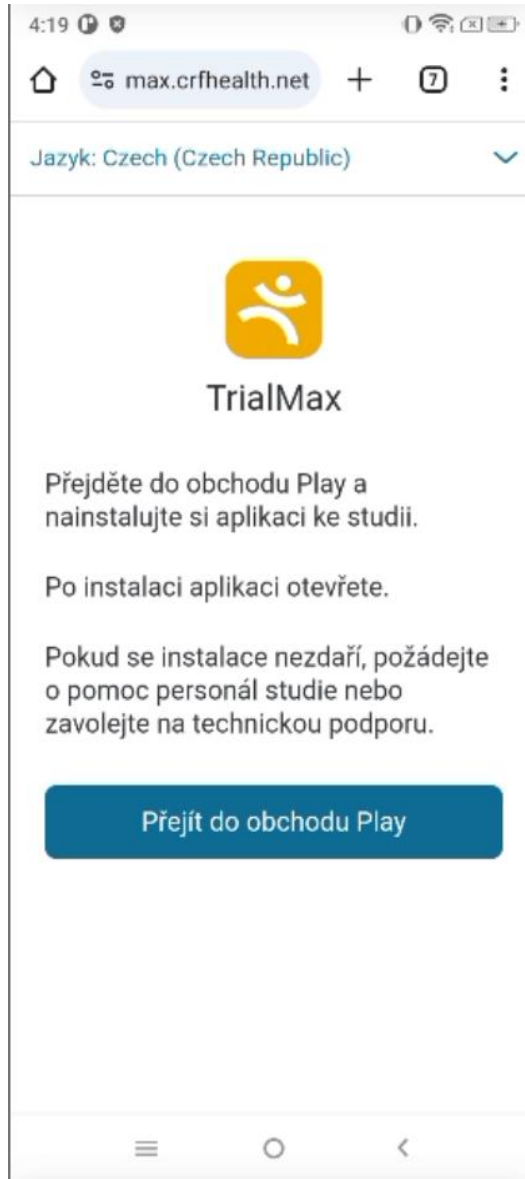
4:19

max.crfhealth.net + 7

Jazyk: Czech (Czech Republic)

TrialMax

Přejděte do obchodu Play a nainstalujte si aplikaci ke studii.

Po instalaci aplikaci otevřete.

Pokud se instalace nezdaří, požádejte o pomoc personál studie nebo zavolejte na technickou podporu.

Přejít do obchodu Play